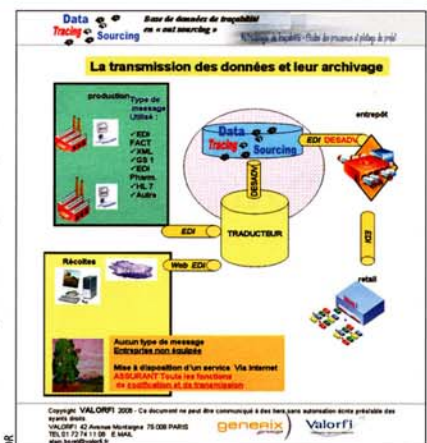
Data Tracing Sourcing Base de données de traçabilité en « out sourcing » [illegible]

La transmission des données et leur archivage

production

Type de message Utilisé :
✓EDI FACT
✓XML
✓GS 1
✓EDI Pharma
✓HL7
✓Autre

Data Tracing Sourcing

EDI DESADV

entrepôt

DESADV

EDI

TRADUCTEUR

EDI

Récoltes

Web EDI

retail

Aucun type de message
Entreprises non équipées

Mise à disposition d'un service Via Internet
ASSURANT Toute les fonctions de modification et de transmission

Copyright VALORFI 2008 - Ce document ne peut être communiqué à des tiers sans autorisation écrite préalable des ayants droits
VALORFI 42 Avenue Montaigne 75 008 PARIS
TEL 01 72 74 11 08 E.MAIL
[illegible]

generix group

Valorfi